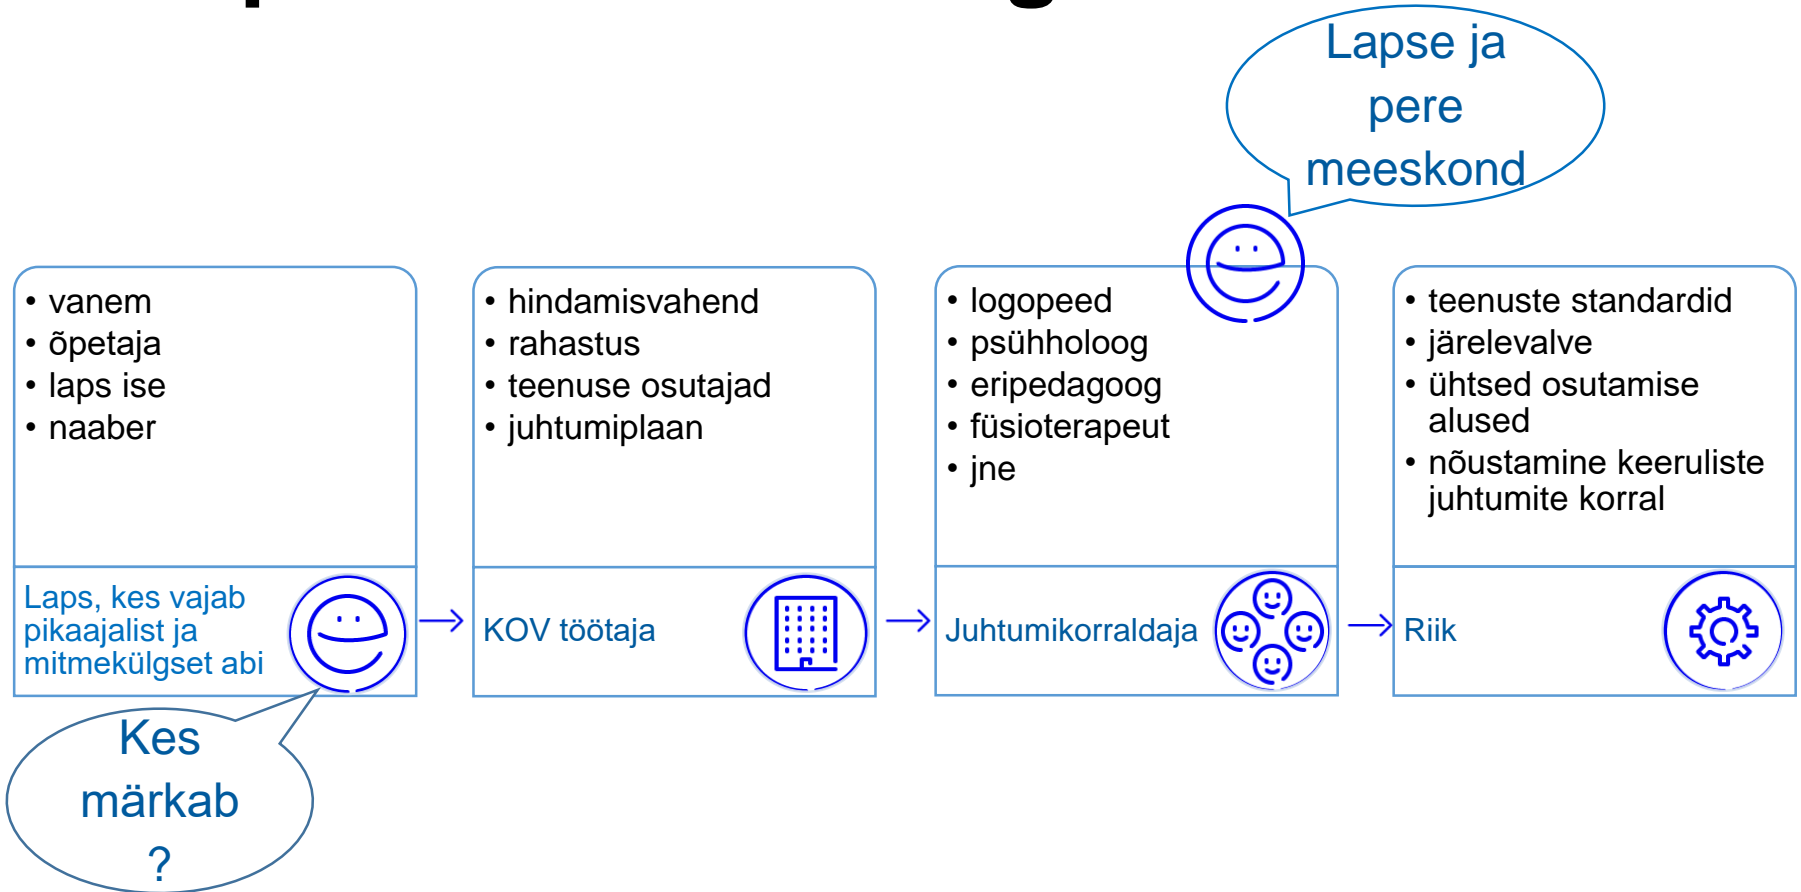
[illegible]

Lapse ja pere meeskond

- vanem
- õpetaja
- laps ise
- naaber

Laps, kes vajab pikaajalist ja mitmekülgset abi

Kes märkab ?

- hindamisvahend
- rahastus
- teenuse osutajad
- juhtumiplaan

KOV töötaja

- logopeed
- psühholoog
- eripedagoog
- füsioterapeut
- jne

Juhtumikorraldaja

- teenuste standardid
- järelevalve
- ühtsed osutamise alused
- nõustamine keeruliste juhtumite korral

Riik